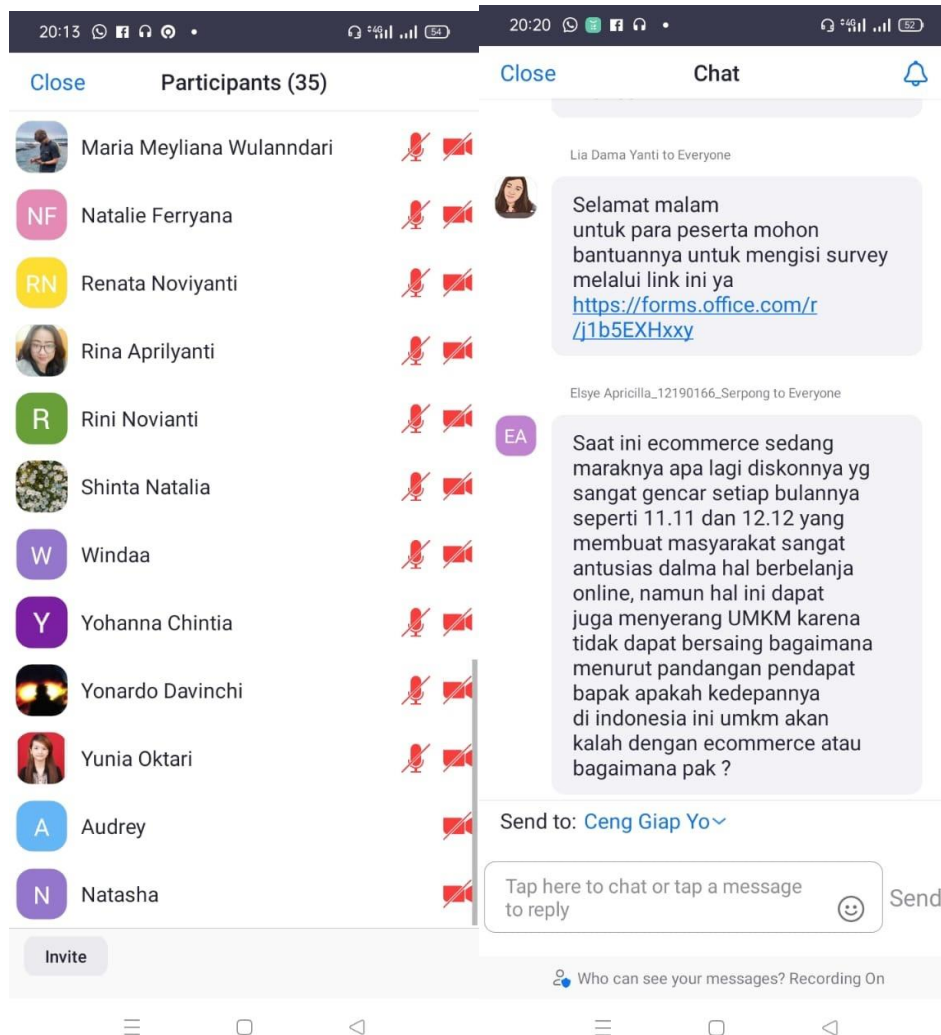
20:13 54

Close Participants (35)

Maria Meyliana Wulanndari

NF Natalie Ferryana

RN Renata Noviyanti

Rina Aprilyanti

R Rini Novianti

Shinta Natalia

W Windaa

Y Yohanna Chintia

Yonardo Davinchi

Yunia Oktari

A Audrey

N Natasha

Invite

20:20 52

Close Chat

Lia Dama Yanti to Everyone

Selamat malam
untuk para peserta mohon bantuannya untuk mengisi survey melalui link ini ya
https://forms.office.com/r/j1b5EXHxxy

Elsye Apricilla_12190166_Serpong to Everyone

EA

Saat ini ecommerce sedang maraknya apa lagi diskonnya yg sangat gencar setiap bulannya seperti 11.11 dan 12.12 yang membuat masyarakat sangat antusias dalma hal berbelanja online, namun hal ini dapat juga menyerang UMKM karena tidak dapat bersaing bagaimana menurut pandangan pendapat bapak apakah kedepannya di indonesia ini umkm akan kalah dengan ecommerce atau bagaimana pak ?

Send to: Ceng Giap Yo

Tap here to chat or tap a message to reply

Send

Who can see your messages? Recording On